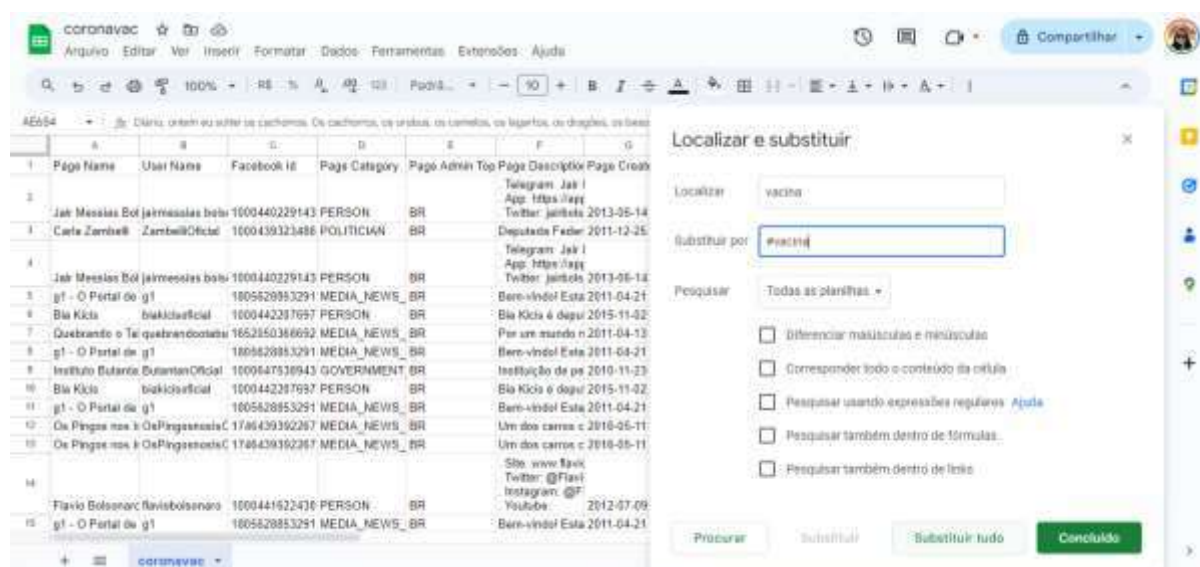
coronavac
Arquivo Editar Ver Inserir Formatar Dados Ferramentas Extensões Ajuda

Compartilhar

100% R$ % Padrã... 10 B I

AE654 Diariu, ontem eu sofrer os cachorros. Os cachorros, os ursos, os camelos, os lagartos, os dragões, os bess

| | A | B | C | D | E | F | G |
|---|---|---|---|---|---|---|---|
| 1 | Page Name | User Name | Facebook Id | Page Category | Page Admin Top | Page Description | Page Creat |
| 2 | Jair Messias Bol | jairmessias bols | 1000440229143 | PERSON | BR | Telegram: Jair I App: https://app Twitter: jairbols | 2013-06-14 |
| 3 | Carla Zambelli | ZambelliOficial | 1000439323486 | POLITICIAN | BR | Deputada Feder | 2011-12-25 |
| 4 | Jair Messias Bol | jairmessias bols | 1000440229143 | PERSON | BR | Telegram: Jair I App: https://app Twitter: jairbols | 2013-06-14 |
| 5 | g1 - O Portal de | g1 | 1805628853291 | MEDIA_NEWS_ | BR | Bem-vindo! Esta | 2011-04-21 |
| 6 | Bia Kicis | biakicisoficial | 1000442287697 | PERSON | BR | Bia Kicis é depu | 2015-11-02 |
| 7 | Quebrando o Tal | quebrandootabu | 1652050366692 | MEDIA_NEWS_ | BR | Por um mundo n | 2011-04-13 |
| 8 | g1 - O Portal de | g1 | 1805628853291 | MEDIA_NEWS_ | BR | Bem-vindo! Esta | 2011-04-21 |
| 9 | Instituto Butanta | ButantanOficial | 1000447536943 | GOVERNMENT | BR | Instituição de pe | 2010-11-23 |
| 10 | Bia Kicis | biakicisoficial | 1000442287697 | PERSON | BR | Bia Kicis é depu | 2015-11-02 |
| 11 | g1 - O Portal de | g1 | 1805628853291 | MEDIA_NEWS_ | BR | Bem-vindo! Esta | 2011-04-21 |
| 12 | Os Pingos nos I | OsPingosnosIsC | 1746439392267 | MEDIA_NEWS_ | BR | Um dos carros c | 2016-05-11 |
| 13 | Os Pingos nos I | OsPingosnosIsC | 1746439392267 | MEDIA_NEWS_ | BR | Um dos carros c | 2016-05-11 |
| 14 | Flavio Bolsonaro | flaviobolsonaro | 1000441622436 | PERSON | BR | Site: www.flavi Twitter: @Flavi Instagram: @F Youtube: | 2012-07-09 |
| 15 | g1 - O Portal de | g1 | 1805628853291 | MEDIA_NEWS_ | BR | Bem-vindo! Esta | 2011-04-21 |

coronavac

Localizar e substituir

Localizar vacina

Substituir por #vacina

Pesquisar Todas as planilhas

Diferenciar maiúsculas e minúsculas

Corresponder todo o conteúdo da célula

Pesquisar usando expressões regulares Ajuda

Pesquisar também dentro de fórmulas

Pesquisar também dentro de links

Procurar Substituir Substituir tudo Concluído